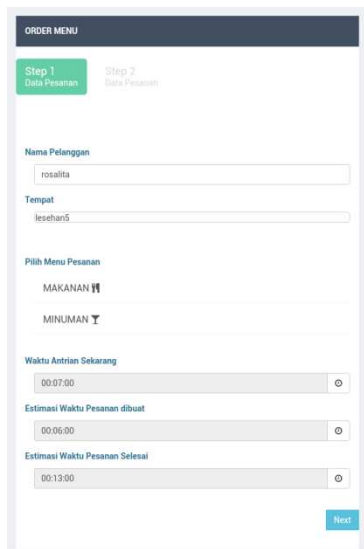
ORDER MENU

Step 1
Data Pesanan

Step 2
Data Pesanan

Nama Pelanggan

rosalita

Tempat

lesehan5

Pilih Menu Pesanan

MAKANAN

MINUMAN

Waktu Antrian Sekarang

00:07:00

Estimasi Waktu Pesanan dibuat

00:06:00

Estimasi Waktu Pesanan Selesai

00:13:00

Next